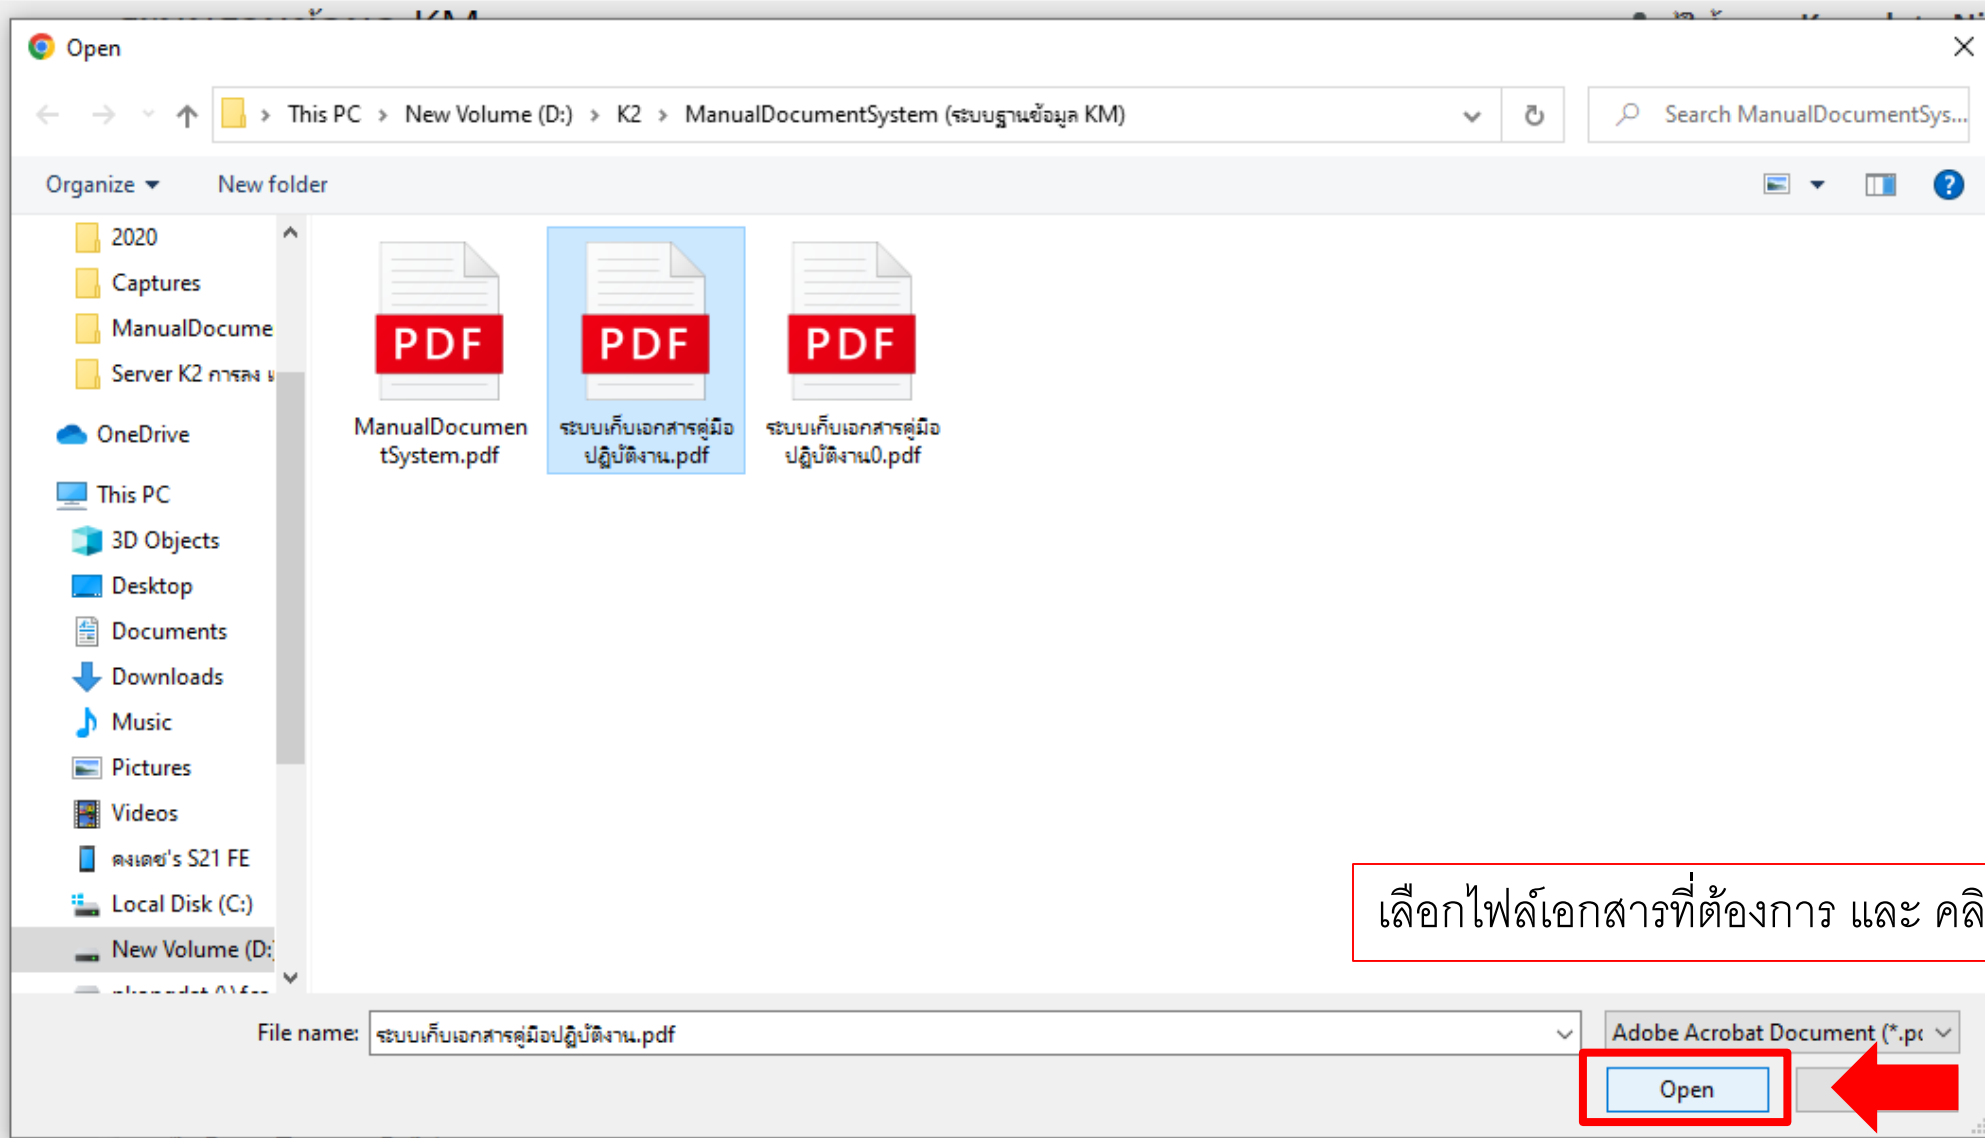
Open

This PC > New Volume (D:) > K2 > ManualDocumentSystem (ระบบฐานข้อมูล KM)

Search ManualDocumentSys...

Organize ▾ New folder

2020
Captures
ManualDocume
Server K2 การลง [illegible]
OneDrive
This PC
3D Objects
Desktop
Documents
Downloads
Music
Pictures
Videos
คงเดช's S21 FE
Local Disk (C:)
New Volume (D:
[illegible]

PDF
ManualDocumentSystem.pdf

PDF
ระบบเก็บเอกสารคู่มือปฏิบัติงาน.pdf

PDF
ระบบเก็บเอกสารคู่มือปฏิบัติงาน0.pdf

เลือกไฟล์เอกสารที่ต้องการ และ คลิ

File name: ระบบเก็บเอกสารคู่มือปฏิบัติงาน.pdf

Adobe Acrobat Document (*.pc

Open